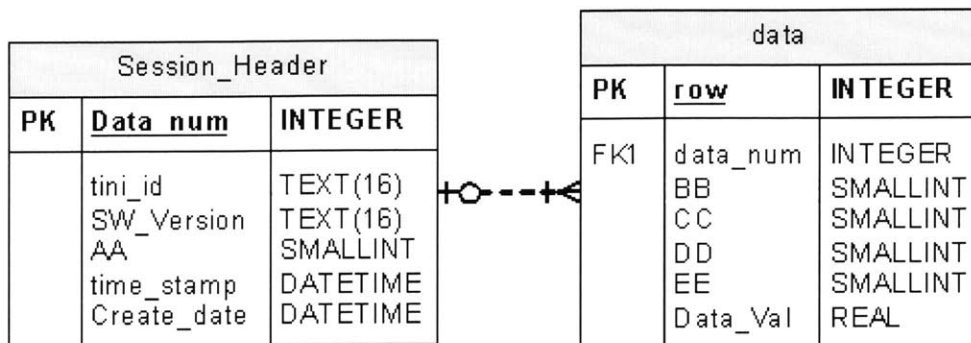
Session_Header

| PK | Data num | INTEGER |
|---|---|---|
| | tini_id<br>SW_Version<br>AA<br>time_stamp<br>Create_date | TEXT(16)<br>TEXT(16)<br>SMALLINT<br>DATETIME<br>DATETIME |

data

| PK | row | INTEGER |
|---|---|---|
| FK1 | data_num<br>BB<br>CC<br>DD<br>EE<br>Data_Val | INTEGER<br>SMALLINT<br>SMALLINT<br>SMALLINT<br>SMALLINT<br>REAL |